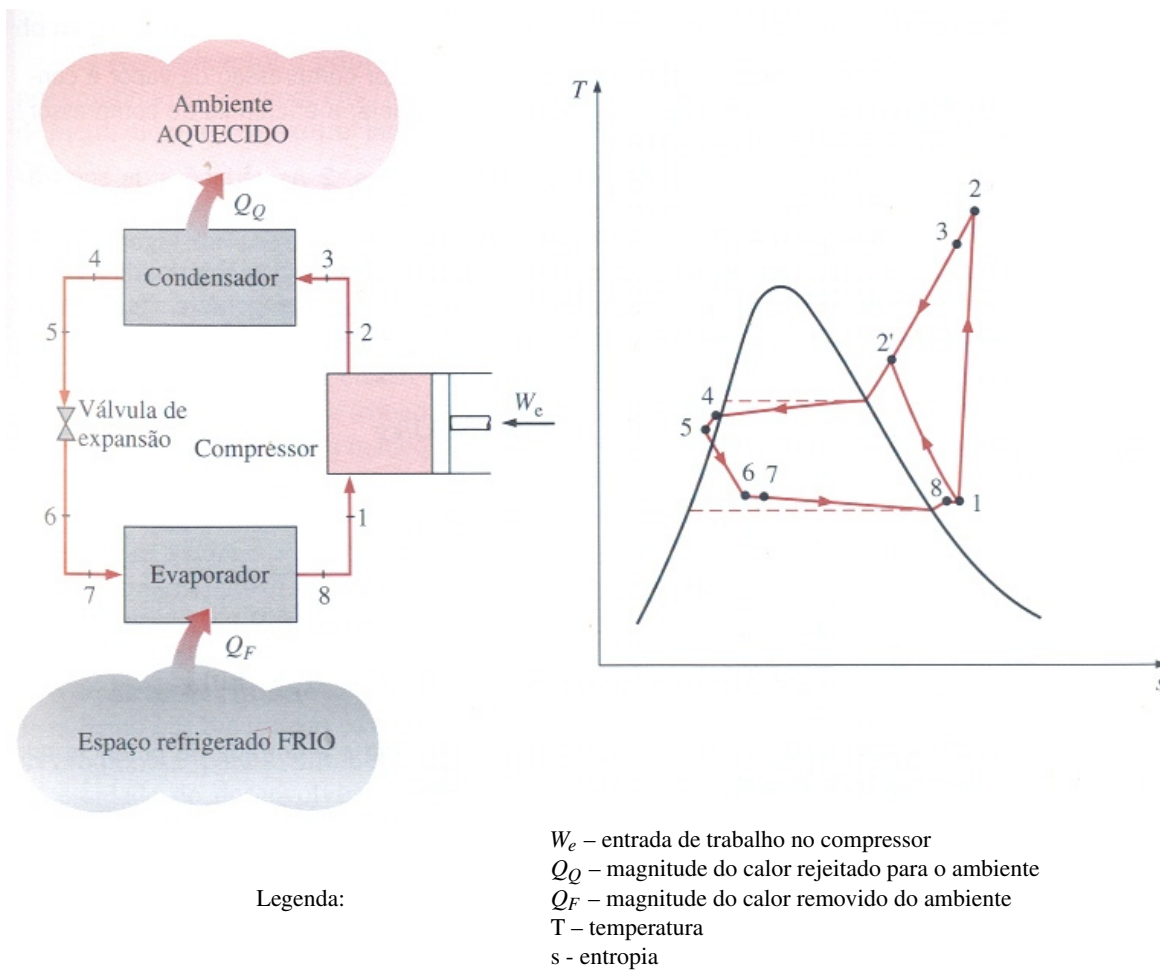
Ambiente AQUECIDO

$Q_Q$

4

Condensador

3

5

2

Válvula de expansão

Compressor

$W_e$

6

1

7

Evaporador

8

$Q_F$

Espaço refrigerado FRIO

T

2

3

2'

4

5

6

7

8

1

s

Legenda:

$W_e$ – entrada de trabalho no compressor
$Q_Q$ – magnitude do calor rejeitado para o ambiente
$Q_F$ – magnitude do calor removido do ambiente
T – temperatura
s - entropia